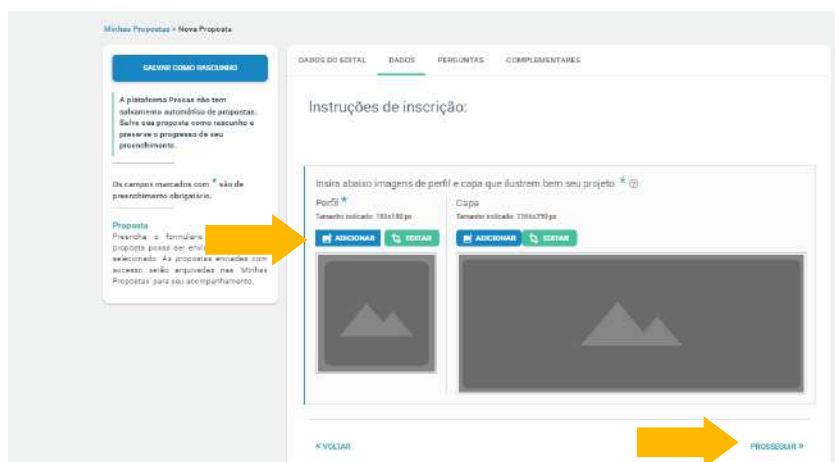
Minhas Propostas » Nova Proposta

SALVAR COMO RASCUNHO

A plataforma Prosas não tem salvamento automático de propostas. Salve sua proposta como rascunho e preserve o progresso de seu preenchimento.

Os campos marcados com * são de preenchimento obrigatório.

Proposta
Preencha o formulário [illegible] proposta possa ser envi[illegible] selecionado. As propostas enviadas com sucesso serão arquivadas em 'Minhas Propostas' para seu acompanhamento.

DADOS DO EDITAL
DADOS
PERGUNTAS
COMPLEMENTARES

Instruções de inscrição:

Insira abaixo imagens de perfil e capa que ilustrem bem seu projeto *

Perfil *
Tamanho indicado: 180x180 px
ADICIONAR
EDITAR

Capa
Tamanho indicado: 1366x350 px
ADICIONAR
EDITAR

« VOLTAR
PROSSEGUIR »